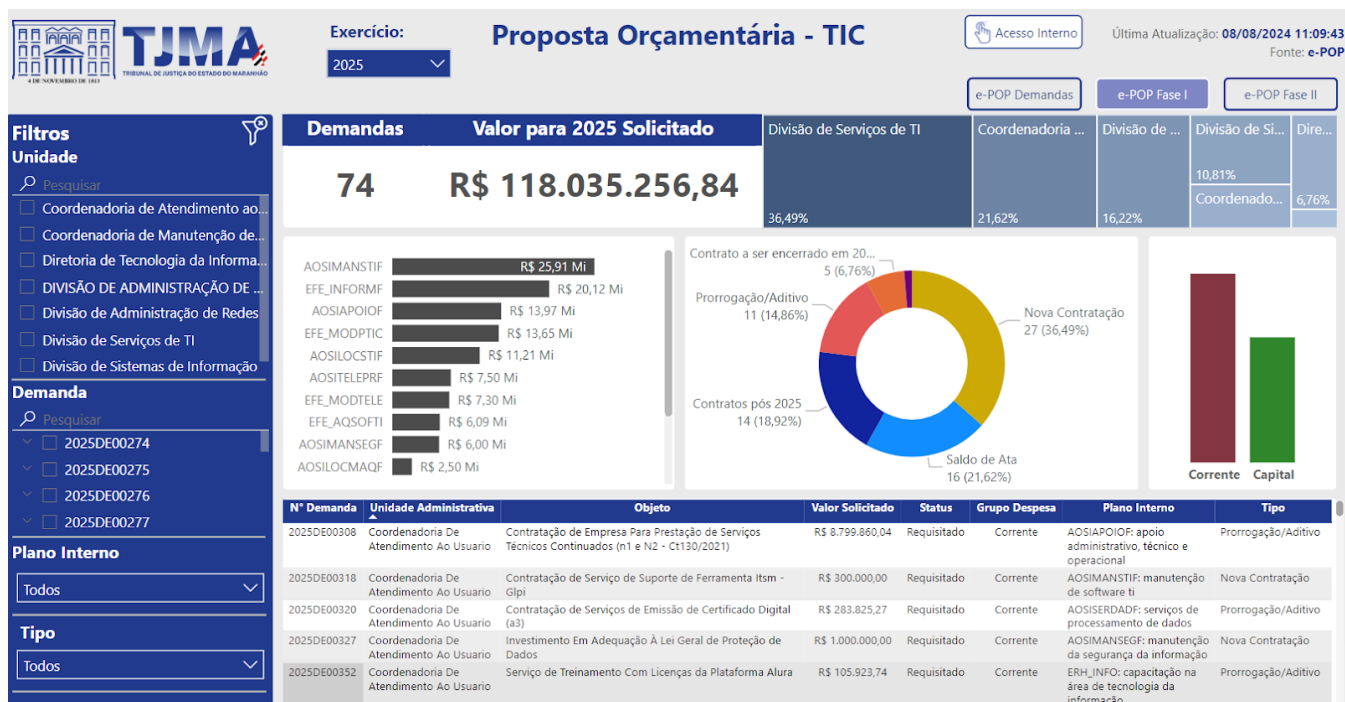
TJMA
TRIBUNAL DE JUSTIÇA DO ESTADO DO MARANHÃO
4 DE NOVEMBRO DE 1813

Exercício:
2025

Proposta Orçamentária - TIC

Acesso Interno

Última Atualização: 08/08/2024 11:09:43
Fonte: e-POP

e-POP Demandas
e-POP Fase I
e-POP Fase II

Filtros
Unidade
Pesquisar
Coordenadoria de Atendimento ao...
Coordenadoria de Manutenção de...
Diretoria de Tecnologia da Informa...
DIVISÃO DE ADMINISTRAÇÃO DE ...
Divisão de Administração de Redes
Divisão de Serviços de TI
Divisão de Sistemas de Informação

Demanda
Pesquisar
2025DE00274
2025DE00275
2025DE00276
2025DE00277

Plano Interno
Todos

Tipo
Todos

Demandas
74

Valor para 2025 Solicitado
R$ 118.035.256,84

Divisão de Serviços de TI
36,49%
Coordenadoria ...
21,62%
Divisão de ...
16,22%
Divisão de Si...
10,81%
Coordenado...
Dire...
6,76%

AOSIMANSTIF R$ 25,91 Mi
EFE_INFORMF R$ 20,12 Mi
AOSIAPOIOF R$ 13,97 Mi
EFE_MODPTIC R$ 13,65 Mi
AOSILOCSTIF R$ 11,21 Mi
AOSITELEPRF R$ 7,50 Mi
EFE_MODTELE R$ 7,30 Mi
EFE_AQSOFTI R$ 6,09 Mi
AOSIMANSEGF R$ 6,00 Mi
AOSILOCMAQF R$ 2,50 Mi

Contrato a ser encerrado em 20...
5 (6,76%)
Prorrogação/Aditivo
11 (14,86%)
Nova Contratação
27 (36,49%)
Contratos pós 2025
14 (18,92%)
Saldo de Ata
16 (21,62%)

Corrente
Capital

| Nº Demanda | Unidade Administrativa | Objeto | Valor Solicitado | Status | Grupo Despesa | Plano Interno | Tipo |
|---|---|---|---|---|---|---|---|
| 2025DE00308 | Coordenadoria De Atendimento Ao Usuario | Contratação de Empresa Para Prestação de Serviços Técnicos Continuados (n1 e N2 - Ct130/2021) | R$ 8.799.860,04 | Requisitado | Corrente | AOSIAPOIOF: apoio administrativo, técnico e operacional | Prorrogação/Aditivo |
| 2025DE00318 | Coordenadoria De Atendimento Ao Usuario | Contratação de Serviço de Suporte de Ferramenta Itsm - Glpi | R$ 300.000,00 | Requisitado | Corrente | AOSIMANSTIF: manutenção de software ti | Nova Contratação |
| 2025DE00320 | Coordenadoria De Atendimento Ao Usuario | Contratação de Serviços de Emissão de Certificado Digital (a3) | R$ 283.825,27 | Requisitado | Corrente | AOSISERDADF: serviços de processamento de dados | Prorrogação/Aditivo |
| 2025DE00327 | Coordenadoria De Atendimento Ao Usuario | Investimento Em Adequação À Lei Geral de Proteção de Dados | R$ 1.000.000,00 | Requisitado | Corrente | AOSIMANSEGF: manutenção da segurança da informação | Nova Contratação |
| 2025DE00352 | Coordenadoria De Atendimento Ao Usuario | Serviço de Treinamento Com Licenças da Plataforma Alura | R$ 105.923,74 | Requisitado | Corrente | ERH_INFO: capacitação na área de tecnologia da informação | Prorrogação/Aditivo |